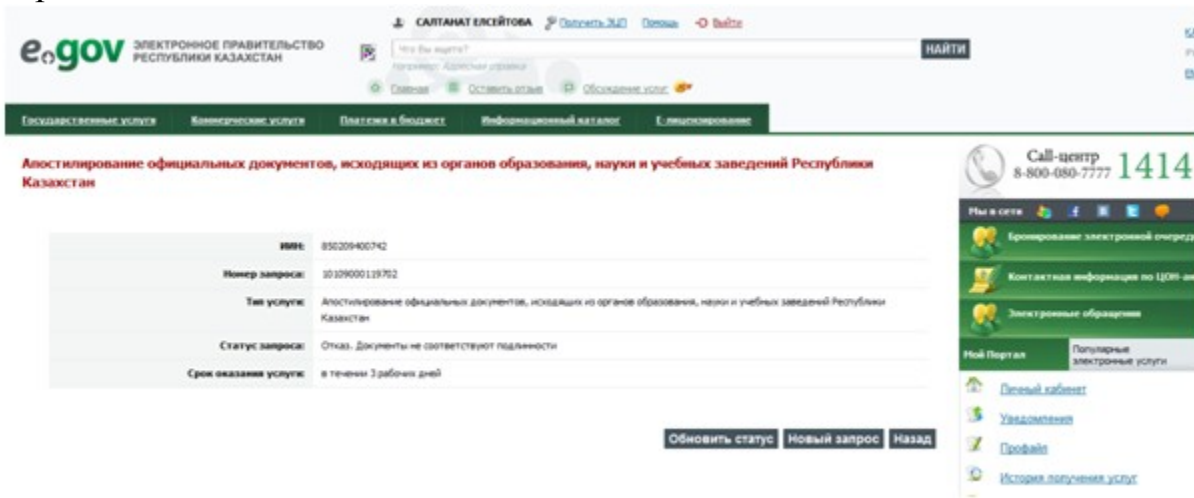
egov ЭЛЕКТРОННОЕ ПРАВИТЕЛЬСТВО РЕСПУБЛИКИ КАЗАХСТАН

САЛТАНАТ ЕЛСЕЙТОВА Получить ЭЦП Помощь Выйти

Что Вы ищете?

Например: Адресная справка

НАЙТИ

Главная Оставить отзыв Обсуждение услуг

Государственные услуги Коммерческие услуги Платежи в бюджет Информационный каталог Е-лицензирование

Апостилирование официальных документов, исходящих из органов образования, науки и учебных заведений Республики Казахстан

| | |
|---|---|
| ИИН: | 850209400742 |
| Номер запроса: | 10109000119702 |
| Тип услуги: | Апостилирование официальных документов, исходящих из органов образования, науки и учебных заведений Республики Казахстан |
| Статус запроса: | Отказ. Документы не соответствуют подлинности |
| Срок оказания услуги: | в течении 3 рабочих дней |

Обновить статус Новый запрос Назад

Call-центр 8-800-080-7777 1414

Мы в сети

Бронирование электронной очеред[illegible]

Контактная информация по ЦОН-а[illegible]

Электронные обращения

Мой Портал

Популярные электронные услуги

Личный кабинет

Уведомления

Профайл

История получения услуг